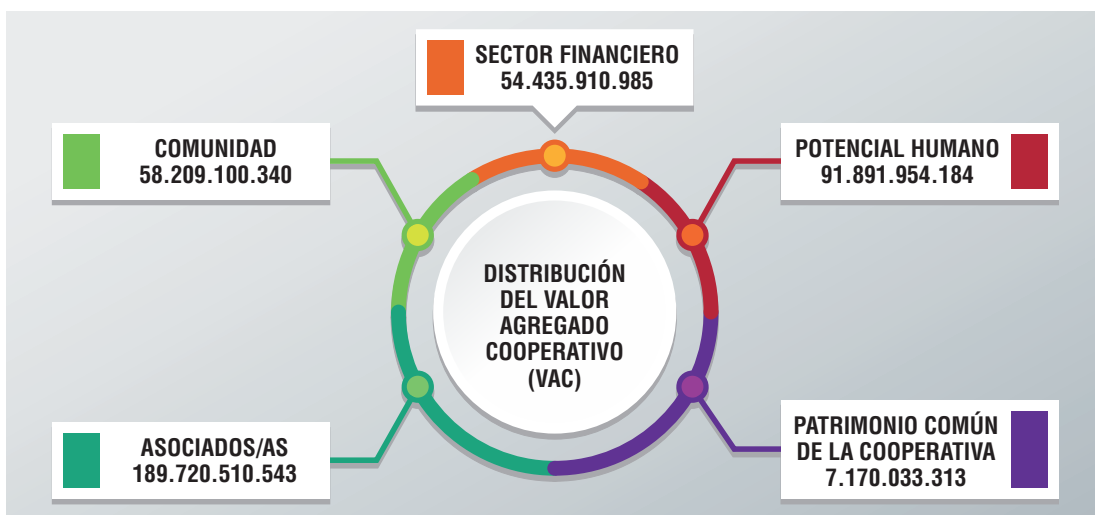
SECTOR FINANCIERO
54.435.910.985

COMUNIDAD
58.209.100.340

POTENCIAL HUMANO
91.891.954.184

DISTRIBUCIÓN DEL VALOR AGREGADO COOPERATIVO (VAC)

ASOCIADOS/AS
189.720.510.543

PATRIMONIO COMÚN DE LA COOPERATIVA
7.170.033.313